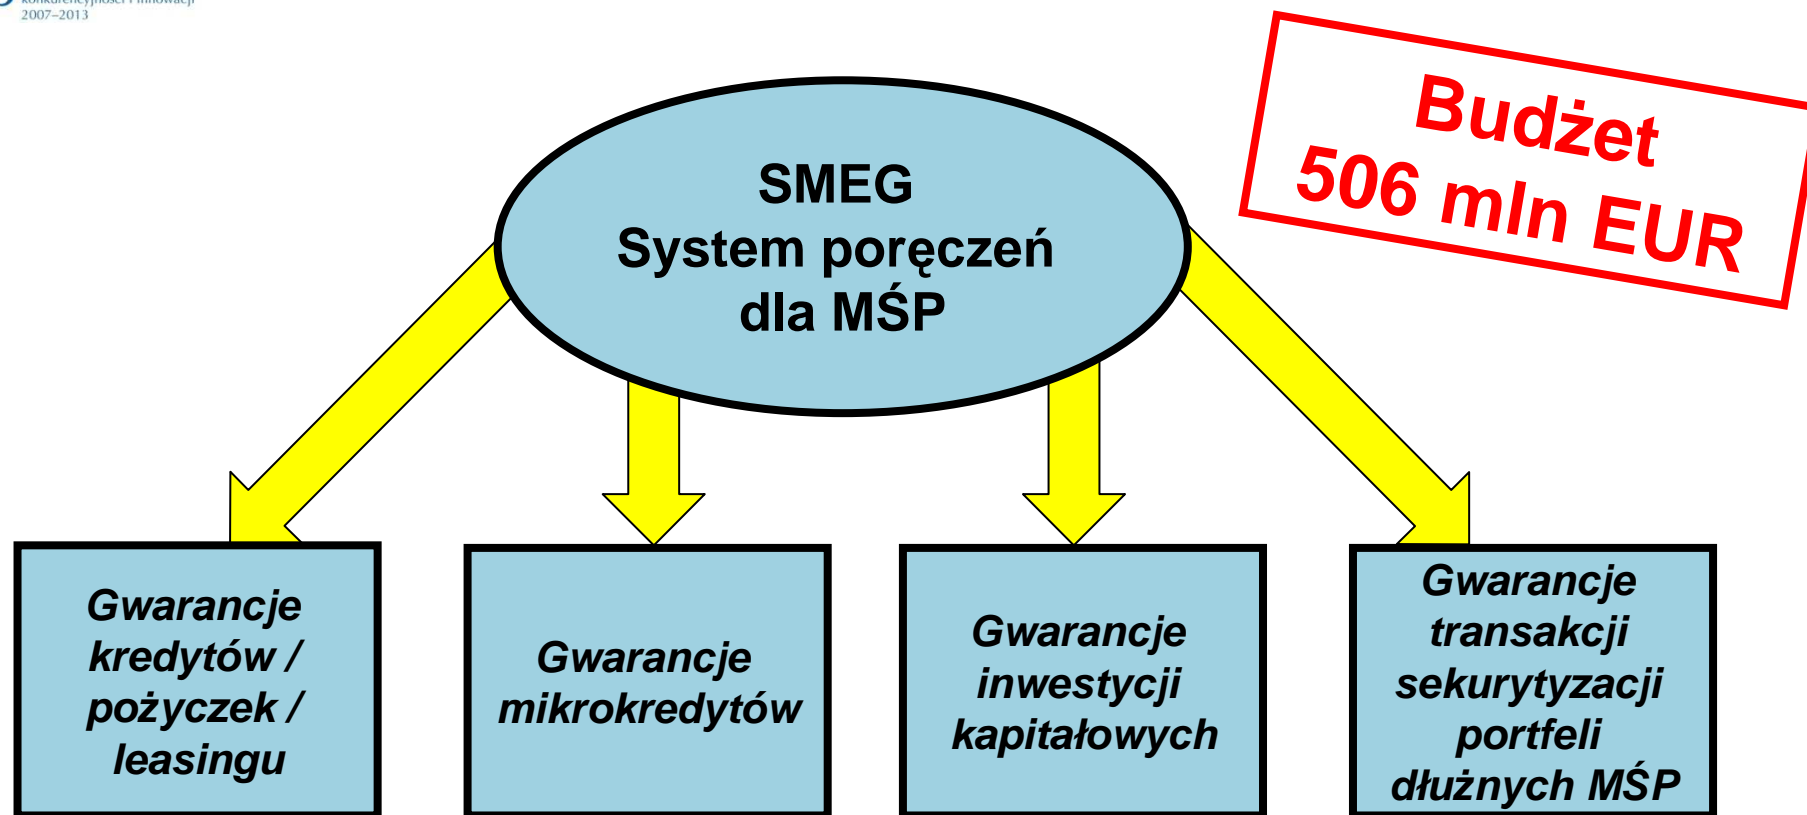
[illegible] konkurencyjności i innowacji
2007–2013

SMEG
System poręczeń dla MŚP

Budżet
506 mln EUR

Gwarancje kredytów / pożyczek / leasingu

Gwarancje mikrokredytów

Gwarancje inwestycji kapitałowych

Gwarancje transakcji sekurytyzacji portfeli dłużnych MŚP